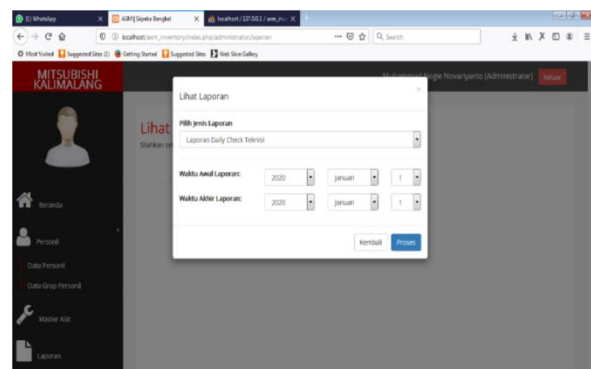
(1) WhatsApp
AIMS Sipeka Bengkel
localhost / 127.0.0.1 / aim_inv
localhost/aim_inventory/index.php/administrator/laporan
Search
Most Visited | Suggested Sites (2) | Getting Started | Suggested Sites | Web Slice Gallery

MITSUBISHI KALIMALANG
Muhammad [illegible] Novaryanto (Administrator)
Keluar

Beranda
Personil
Data Personil
Data Grup Personil
Master Alat
Laporan

Lihat
Silahkan se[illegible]

Lihat Laporan
×
Pilih Jenis Laporan
Laporan Daily Check Teknisi
Waktu Awal Laporan: 2020 Januari 1
Waktu Akhir Laporan: 2020 Januari 1
Kembali
Proses